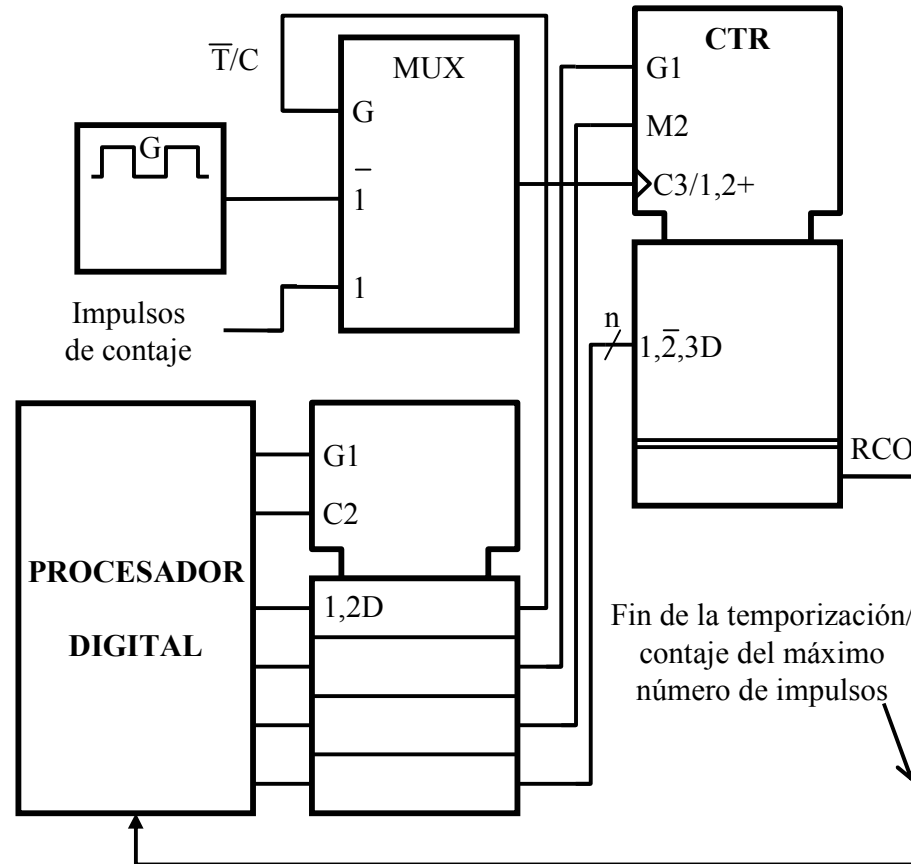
$\overline{T}/C$

MUX

G

$\overline{1}$

1

G

Impulsos de contaje

CTR

G1

M2

C3/1,2+

n

$1,\overline{2},3D$

RCO

PROCESADOR DIGITAL

G1

C2

1,2D

Fin de la temporización/ contaje del máximo número de impulsos